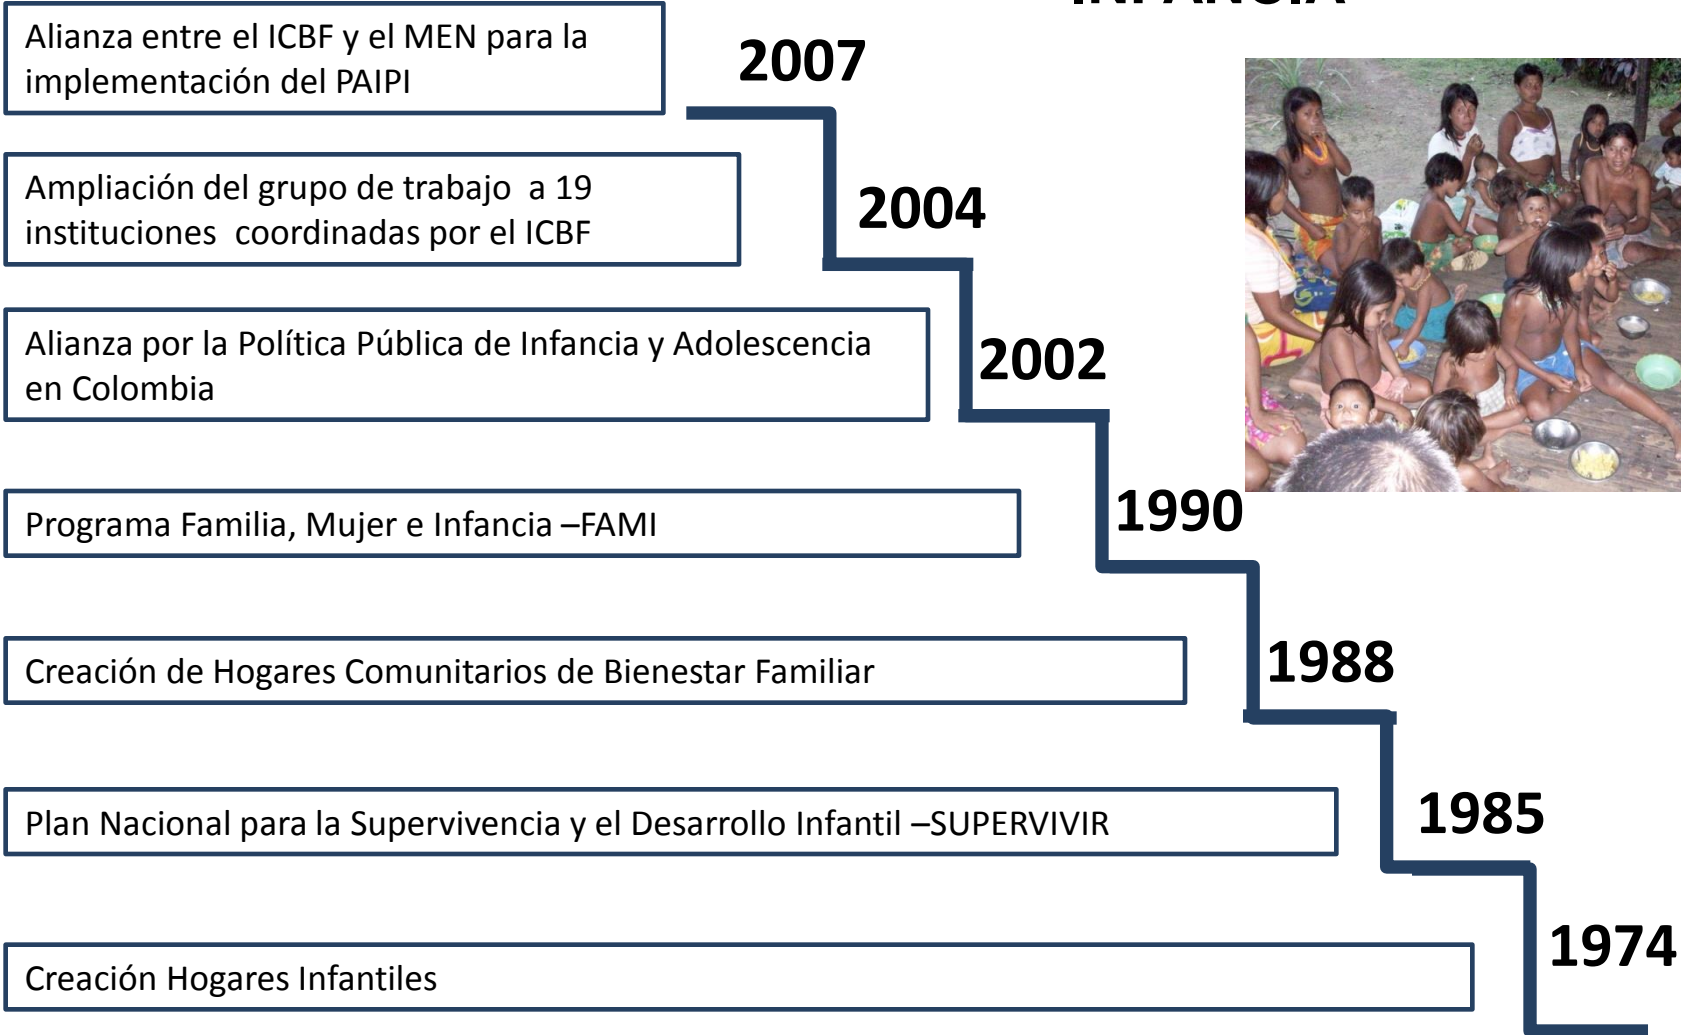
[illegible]

Alianza entre el ICBF y el MEN para la implementación del PAIPI

2007

Ampliación del grupo de trabajo a 19 instituciones coordinadas por el ICBF

2004

Alianza por la Política Pública de Infancia y Adolescencia en Colombia

2002

Programa Familia, Mujer e Infancia –FAMI

1990

Creación de Hogares Comunitarios de Bienestar Familiar

1988

Plan Nacional para la Supervivencia y el Desarrollo Infantil –SUPERVIVIR

1985

Creación Hogares Infantiles

1974